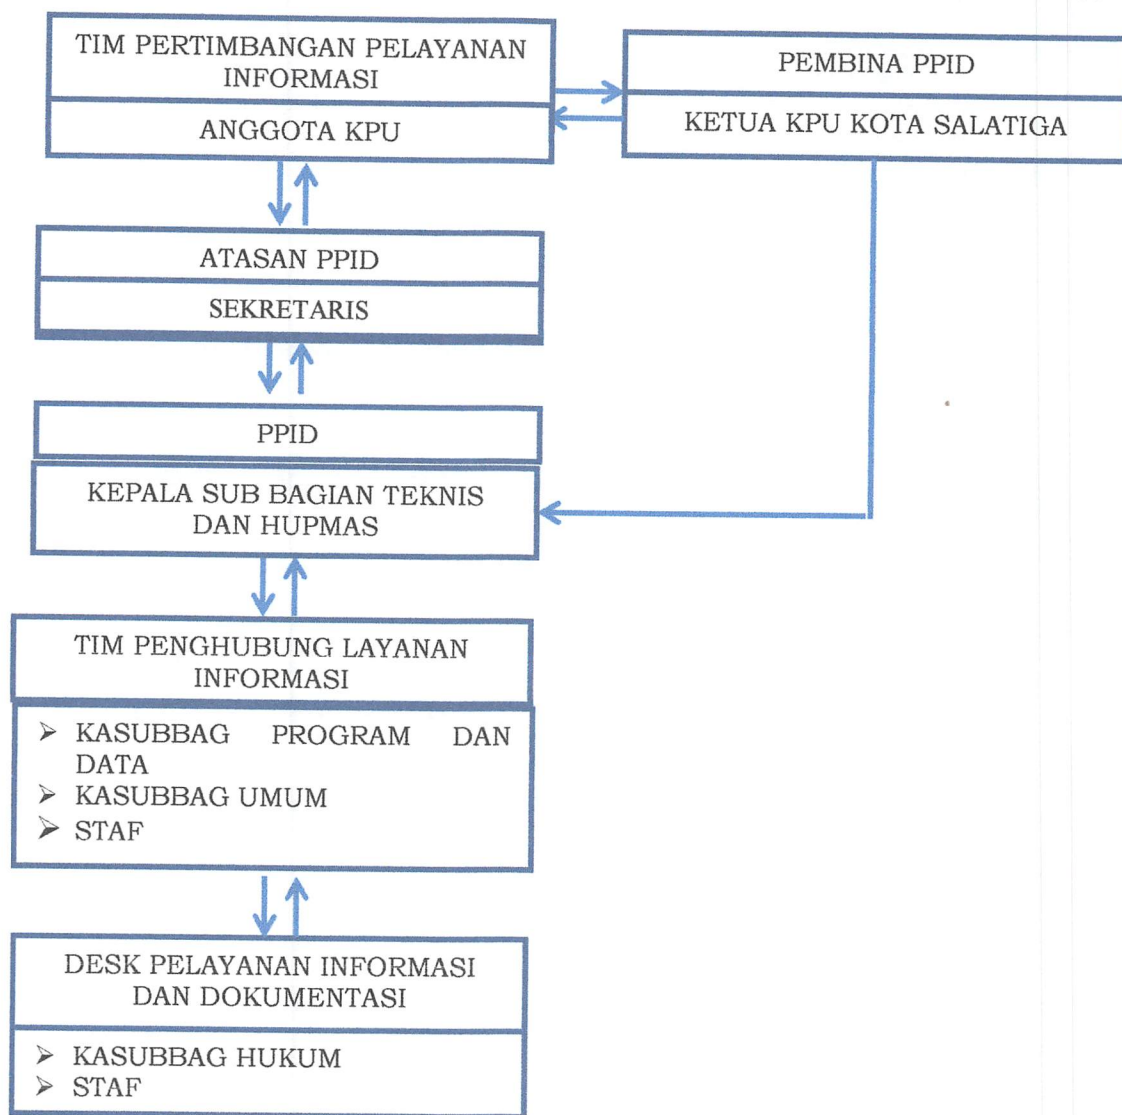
TIM PERTIMBANGAN PELAYANAN INFORMASI

ANGGOTA KPU

PEMBINA PPID

KETUA KPU KOTA SALATIGA

ATASAN PPID

SEKRETARIS

PPID

KEPALA SUB BAGIAN TEKNIS DAN HUPMAS

TIM PENGHUBUNG LAYANAN INFORMASI

➢ KASUBBAG PROGRAM DAN DATA
➢ KASUBBAG UMUM
➢ STAF

DESK PELAYANAN INFORMASI DAN DOKUMENTASI

➢ KASUBBAG HUKUM
➢ STAF